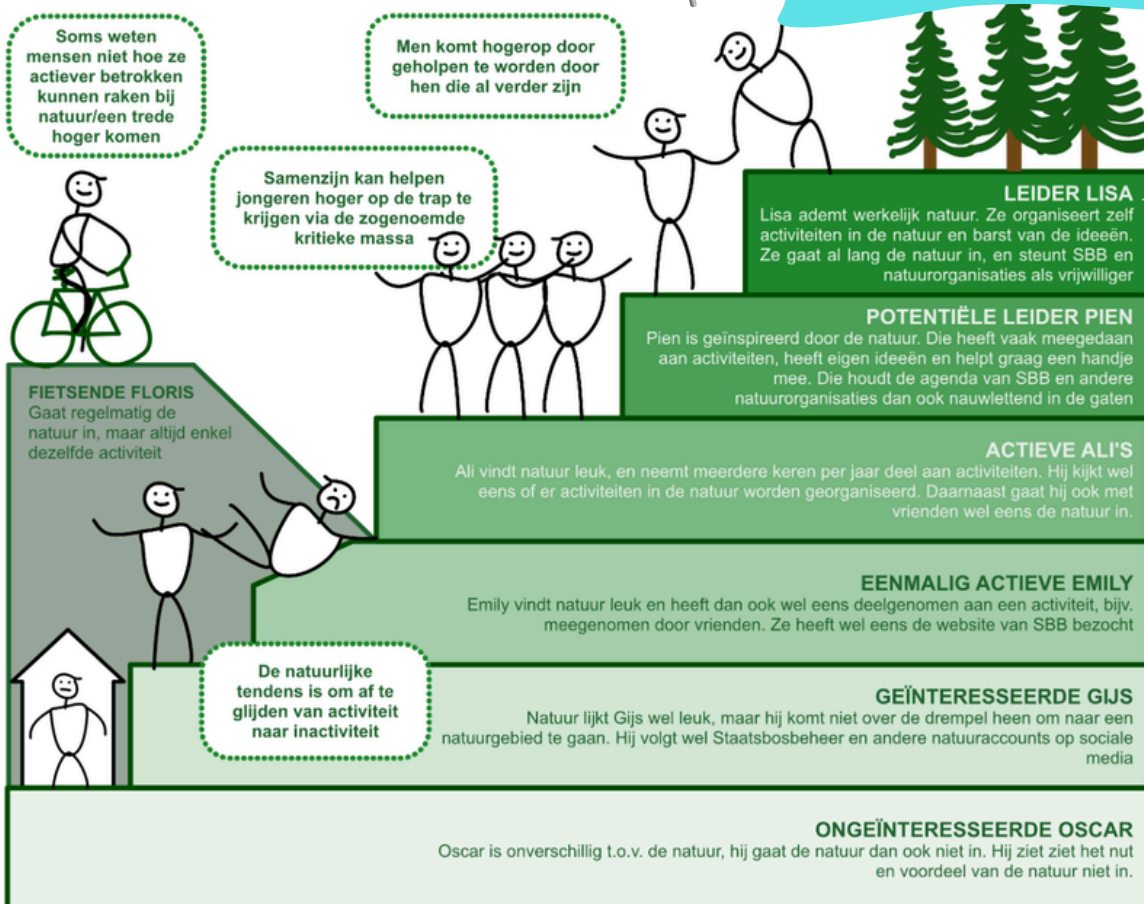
Soms weten mensen niet hoe ze actiever betrokken kunnen raken bij natuur/een trede hoger komen

Men komt hogerop door geholpen te worden door hen die al verder zijn

Samenzijn kan helpen jongeren hoger op de trap te krijgen via de zogenoemde kritieke massa

LEIDER LISA
Lisa ademt werkelijk natuur. Ze organiseert zelf activiteiten in de natuur en barst van de ideeën. Ze gaat al lang de natuur in, en steunt SBB en natuurorganisaties als vrijwilliger

POTENTIËLE LEIDER PIEN
Pien is geïnspireerd door de natuur. Die heeft vaak meegedaan aan activiteiten, heeft eigen ideeën en helpt graag een handje mee. Die houdt de agenda van SBB en andere natuurorganisaties dan ook nauwlettend in de gaten

FIETSENDE FLORIS
Gaat regelmatig de natuur in, maar altijd enkel dezelfde activiteit

ACTIEVE ALI'S
Ali vindt natuur leuk, en neemt meerdere keren per jaar deel aan activiteiten. Hij kijkt wel eens of er activiteiten in de natuur worden georganiseerd. Daarnaast gaat hij ook met vrienden wel eens de natuur in.

EENMALIG ACTIEVE EMILY
Emily vindt natuur leuk en heeft dan ook wel eens deelgenomen aan een activiteit, bijv. meegenomen door vrienden. Ze heeft wel eens de website van SBB bezocht

De natuurlijke tendens is om af te glijden van activiteit naar inactiviteit

GEÏNTERESSEERDE GIJS
Natuur lijkt Gijs wel leuk, maar hij komt niet over de drempel heen om naar een natuurgebied te gaan. Hij volgt wel Staatsbosbeheer en andere natuuraccounts op sociale media

ONGEÏNTERESSEERDE OSCAR
Oscar is onverschillig t.o.v. de natuur, hij gaat de natuur dan ook niet in. Hij ziet ziet het nut en voordeel van de natuur niet in.